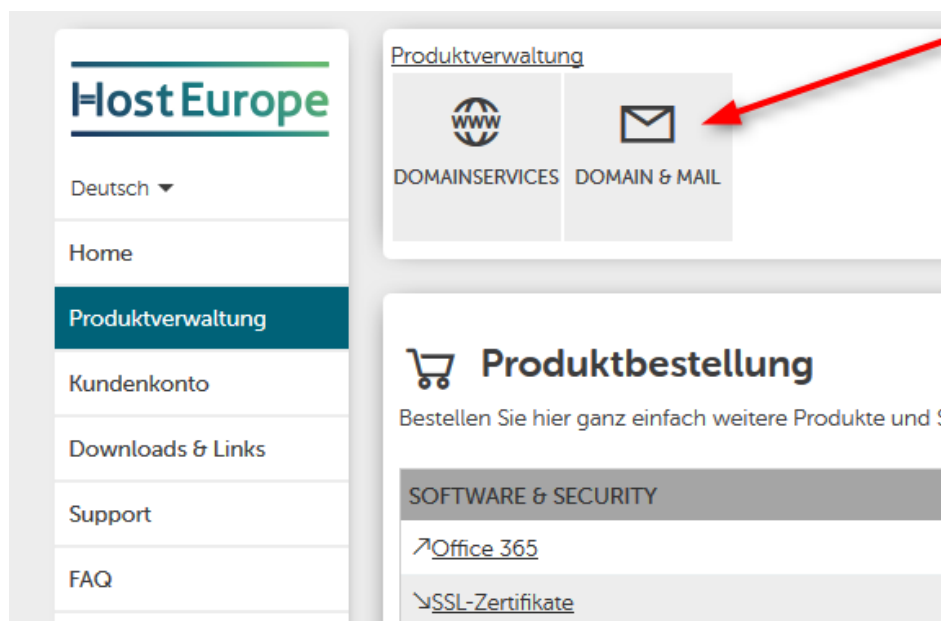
HostEurope

Deutsch

Home

Produktverwaltung

Kundenkonto

Downloads & Links

Support

FAQ

Produktverwaltung

www

DOMAINSERVICES

DOMAIN & MAIL

Produktbestellung

Bestellen Sie hier ganz einfach weitere Produkte und S

SOFTWARE & SECURITY

↗Office 365

↘SSL-Zertifikate